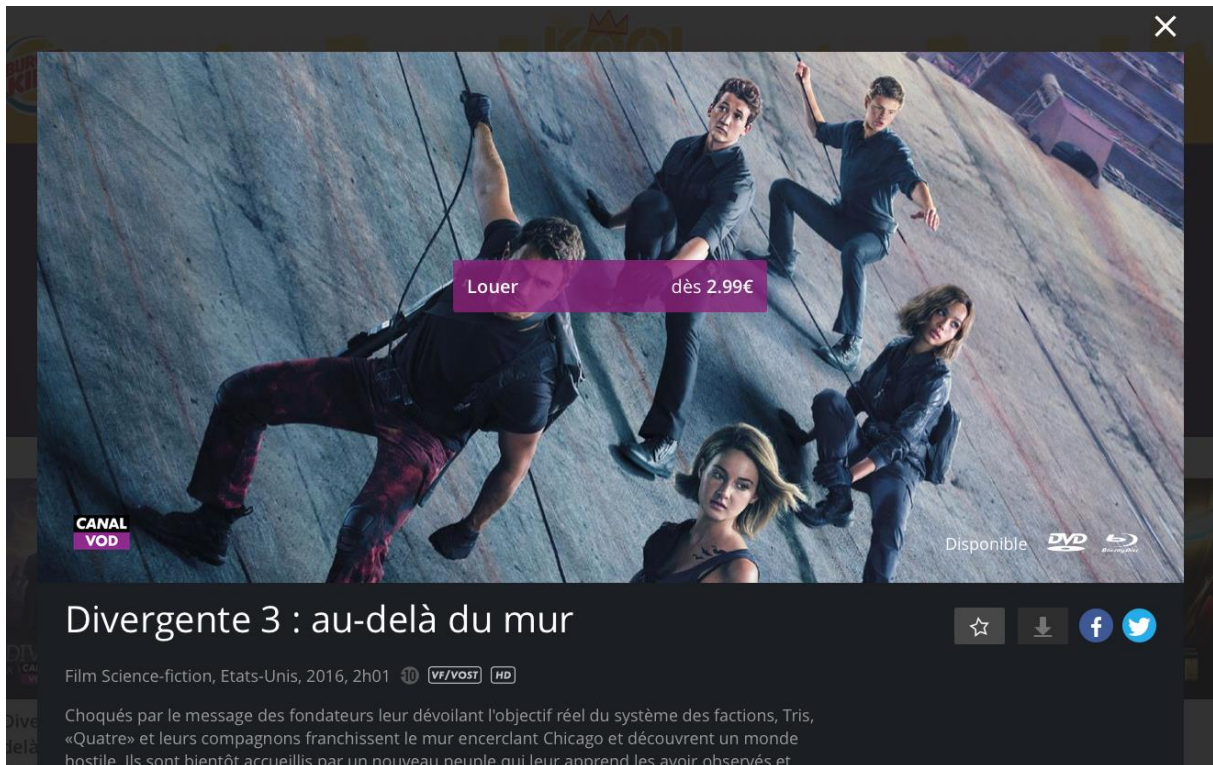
×

Louer dès 2.99€

CANAL VOD

Disponible DVD Blu-ray Disc

Divergente 3 : au-delà du mur

f

Film Science-fiction, Etats-Unis, 2016, 2h01 10 VF/VOST HD

Choqués par le message des fondateurs leur dévoilant l'objectif réel du système des factions, Tris, «Quatre» et leurs compagnons franchissent le mur encerclant Chicago et découvrent un monde hostile. Ils sont bientôt accueillis par un nouveau peuple qui leur apprend les avoir observés et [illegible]

Dive
delà